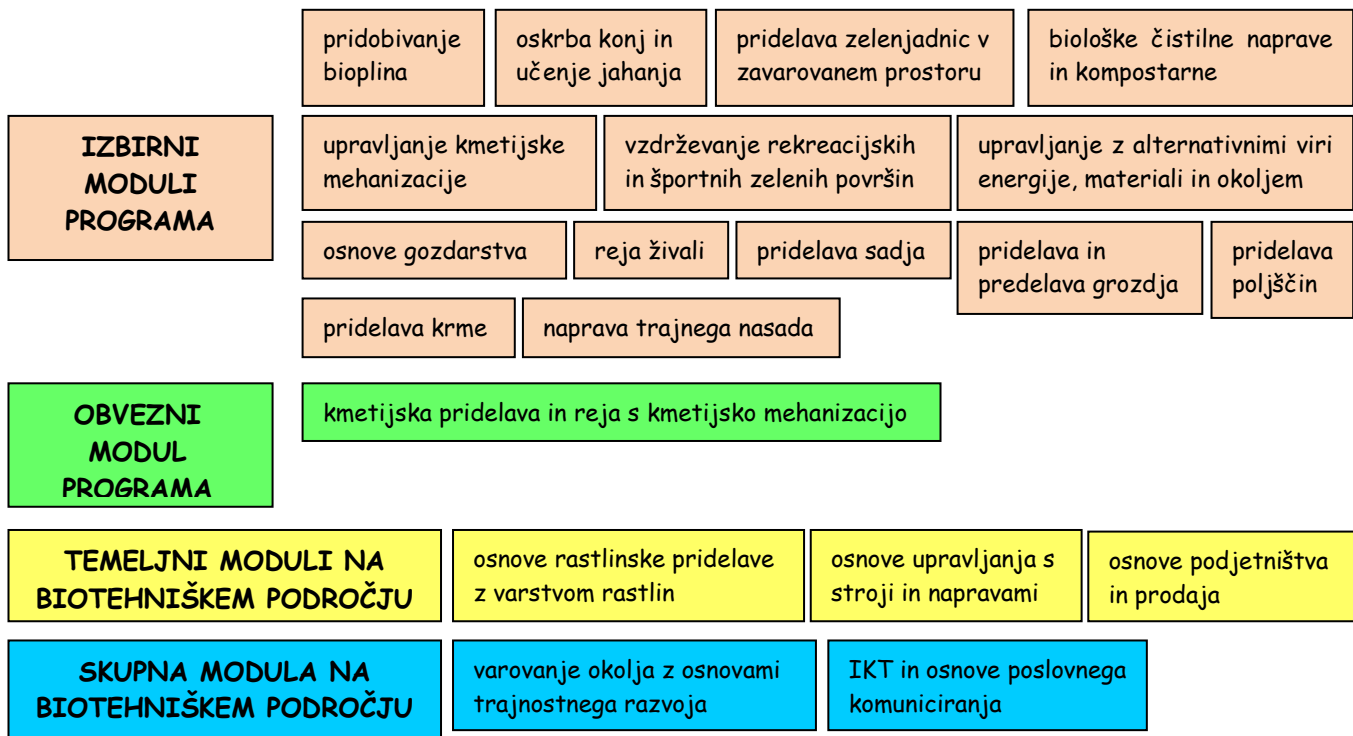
IZBIRNI MODULI PROGRAMA

pridobivanje bioplina

oskrba konj in učenje jahanja

pridelava zelenjadnic v zavarovanem prostoru

biološke čistilne naprave in kompostarne

upravljanje kmetijske mehanizacije

vzdrževanje rekreacijskih in športnih zelenih površin

upravljanje z alternativnimi viri energije, materiali in okoljem

osnove gozdarstva

reja živali

pridelava sadja

pridelava in predelava grozdja

pridelava poljščin

pridelava krme

naprava trajnega nasada

OBVEZNI MODUL PROGRAMA

kmetijska pridelava in reja s kmetijsko mehanizacijo

TEMELJNI MODULI NA BIOTEHNIŠKEM PODROČJU

osnove rastlinske pridelave z varstvom rastlin

osnove upravljanja s stroji in napravami

osnove podjetništva in prodaja

SKUPNA MODULA NA BIOTEHNIŠKEM PODROČJU

varovanje okolja z osnovami trajnostnega razvoja

IKT in osnove poslovnega komuniciranja